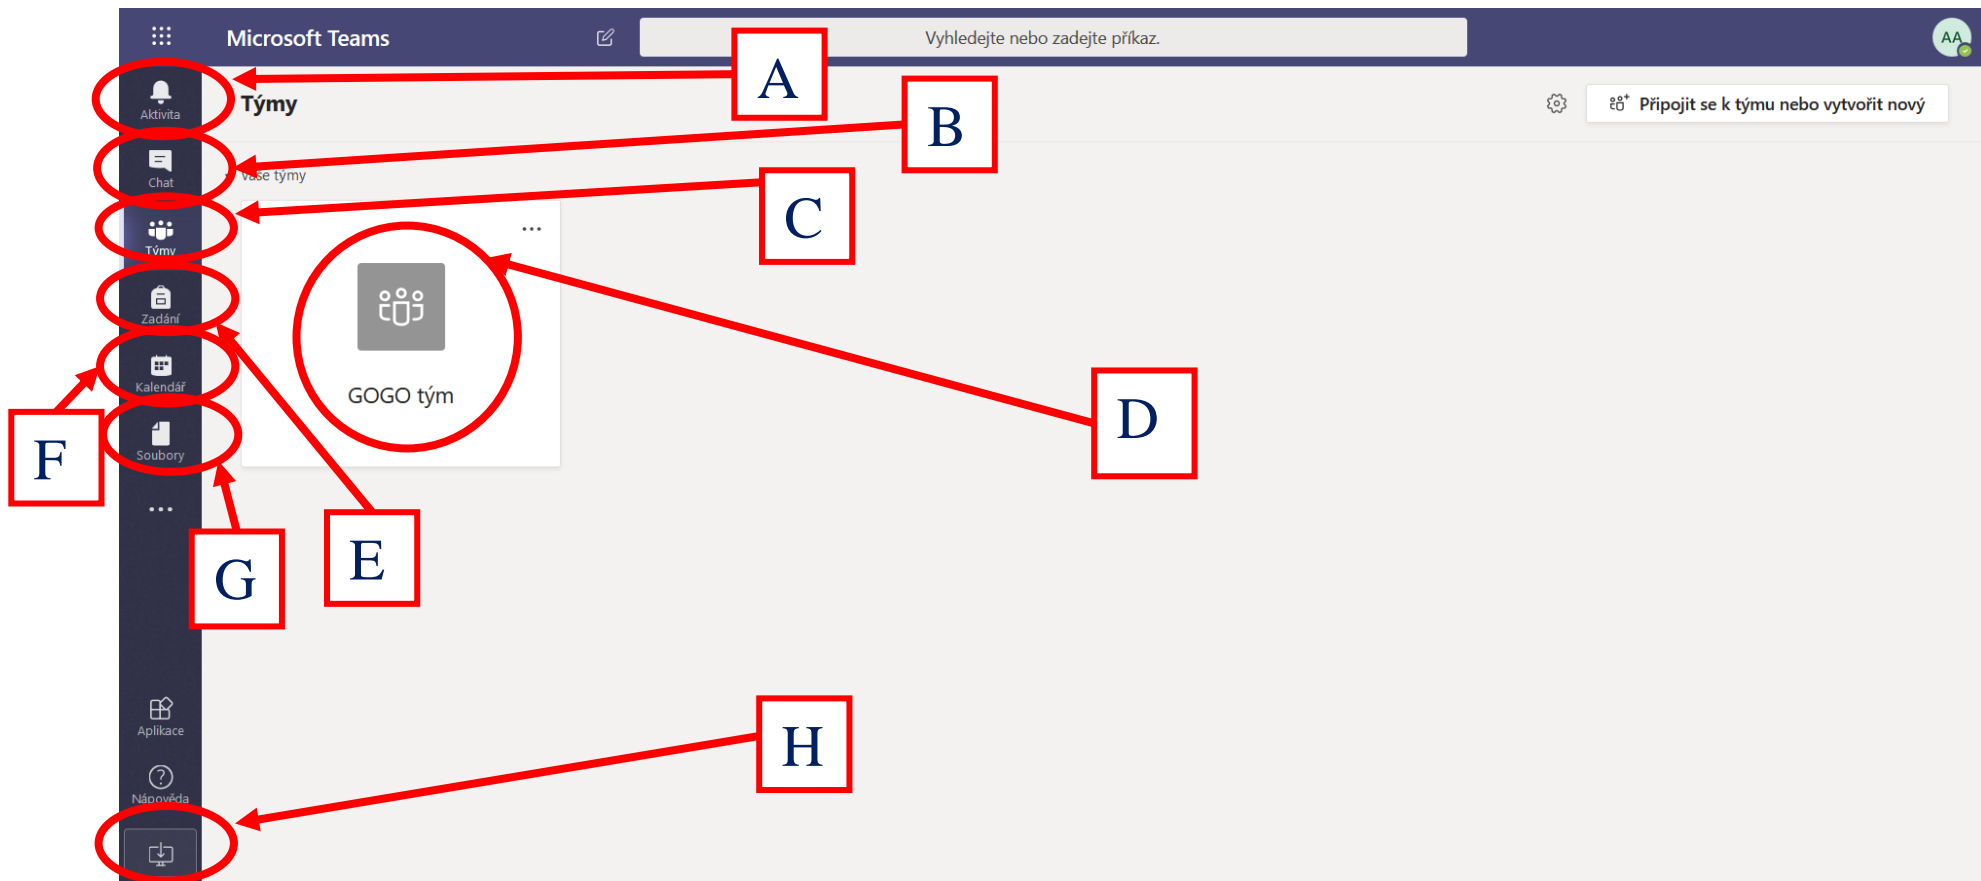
Microsoft Teams

Vyhledejte nebo zadejte příkaz.

AA

Aktivita

Chat

Týmy

Zadání

Kalendář

Soubory

...

Aplikace

Nápověda

Týmy

Připojit se k týmu nebo vytvořit nový

Vaše týmy

...

GOGO tým

A

B

C

D

E

F

G

H